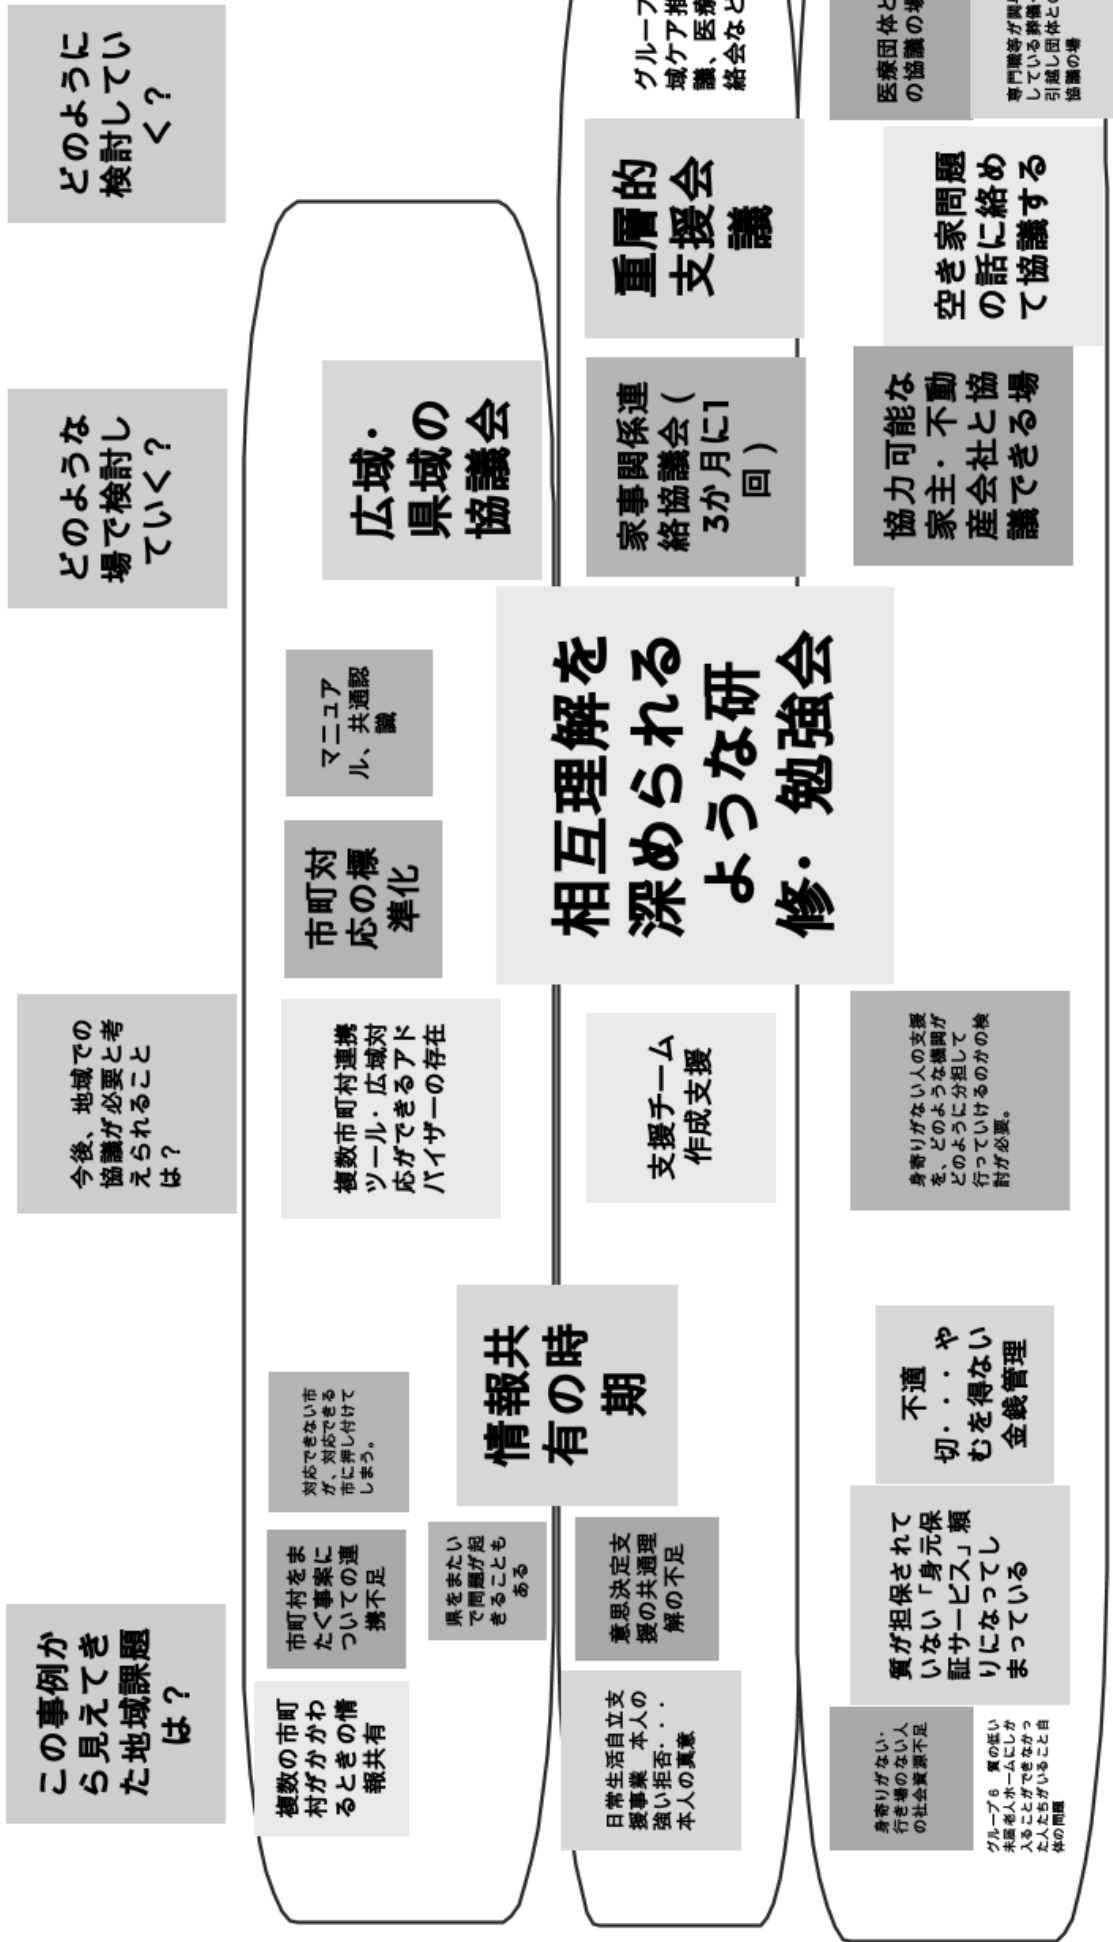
この事例から見えてきた地域課題は？

今後、地域での協議が必要と考えられることは？

どのような場で検討していく？

どのように検討していく？

複数の市町村がかかわるときの情報共有

市町村をまたく事業についての連携不足

対応できない市が、対応できる市に押し付けてしまう。

県をまたいで問題が起きることもある

情報共有の時期

複数市町村連携ツール・広域対応ができるアドバイザーの存在

市町対応の標準化

マニュアル、共通認識

広域・県域の協議会

日常生活自立支援事業 本人の強い拒否・・・本人の真意

意思決定支援の共通理解の不足

支援チーム作成支援

相互理解を深められるような研修・勉強会

家事関係連絡協議会（3か月に1回）

重層的支援会議

グループ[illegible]域ケア推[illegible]議、医療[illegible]絡会など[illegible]

身寄りがない・行き場のない人の社会資源不足

グループ6 質の低い未届老人ホームにしか入ることができなかった人たちがいること自体の問題

質が担保されていない「身元保証サービス」頼りになってしまっている

不適切・・・やむを得ない金銭管理

身寄りがない人の支援を、どのような機関がどのように分担して行っていけるのかの検討が必要。

協力可能な家主・不動産会社と協議できる場

空き家問題の話に絡めて協議する

医療団体と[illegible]の協議の場

専門職等が関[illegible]している機関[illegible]引越し団体と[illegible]協議の場